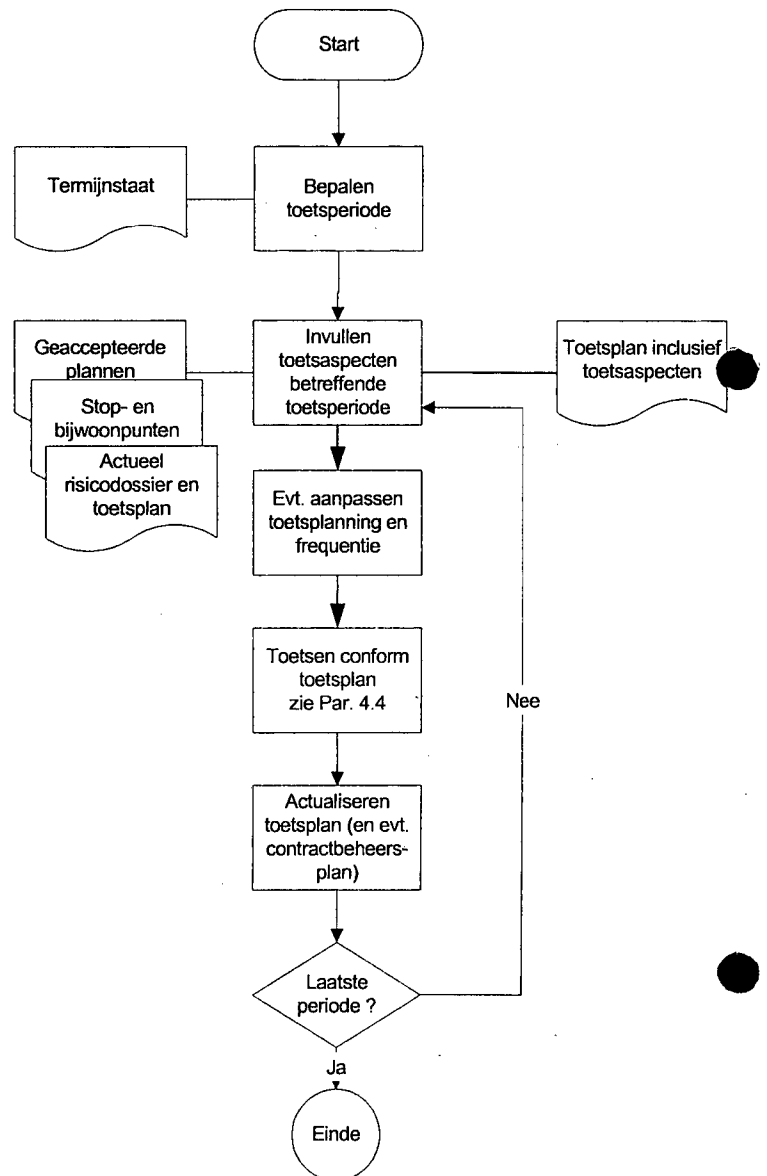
Start

Termijnstaat

Bepalen toetsperiode

Geaccepteerde plannen

Stop- en bijwoonpunten

Actueel risicodossier en toetsplan

Invullen toetsaspecten betreffende toetsperiode

Toetsplan inclusief toetsaspecten

Evt. aanpassen toetsplanning en frequentie

Toetsen conform toetsplan zie Par. 4.4

Nee

Actualiseren toetsplan (en evt. contractbeheersplan)

Laatste periode ?

Ja

Einde